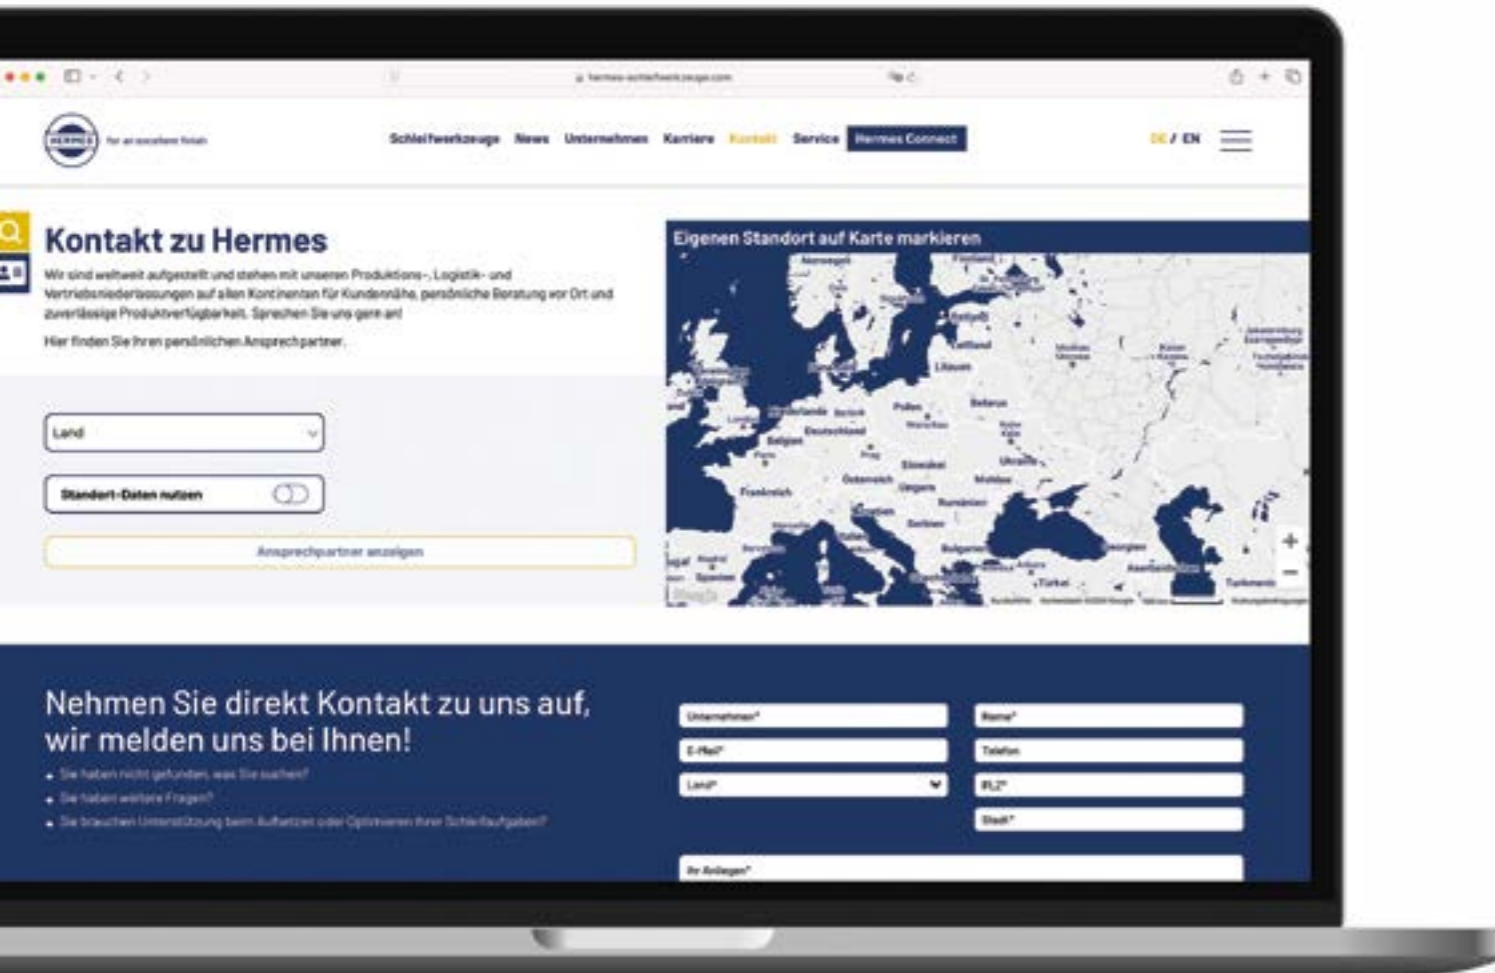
hermes-schleifwerkzeuge.com

HERMES for an excellent finish

Schleifwerkzeuge News Unternehmen Karriere Kontakt Service Hermes Connect

DE / EN

Kontakt zu Hermes

Wir sind weltweit aufgestellt und stehen mit unseren Produktions-, Logistik- und Vertriebsniederlassungen auf allen Kontinenten für Kundennähe, persönliche Beratung vor Ort und zuverlässige Produktverfügbarkeit. Sprechen Sie uns gern an!

Hier finden Sie Ihren persönlichen Ansprechpartner.

Land

Standort-Daten nutzen

Ansprechpartner anzeigen

Eigenen Standort auf Karte markieren

Norwegen Finnland Estland Lettland Litauen Belarus Polen Deutschland Belgien Niederlande Österreich Ungarn Slowakei Ukraine Moldau Rumänien Frankreich Kroatien Serbien Bulgarien Georgien Aserbaidschan Türkei Turkmenistan Italien Spanien

Nehmen Sie direkt Kontakt zu uns auf, wir melden uns bei Ihnen!

Sie haben nicht gefunden, was Sie suchen?
Sie haben weitere Fragen?
Sie brauchen Unterstützung beim Aufsetzen oder Optimieren Ihrer Schleifaufgaben?

Unternehmen*
Name*
E-Mail*
Telefon
Land*
PLZ*
Stadt*
Ihr Anliegen*